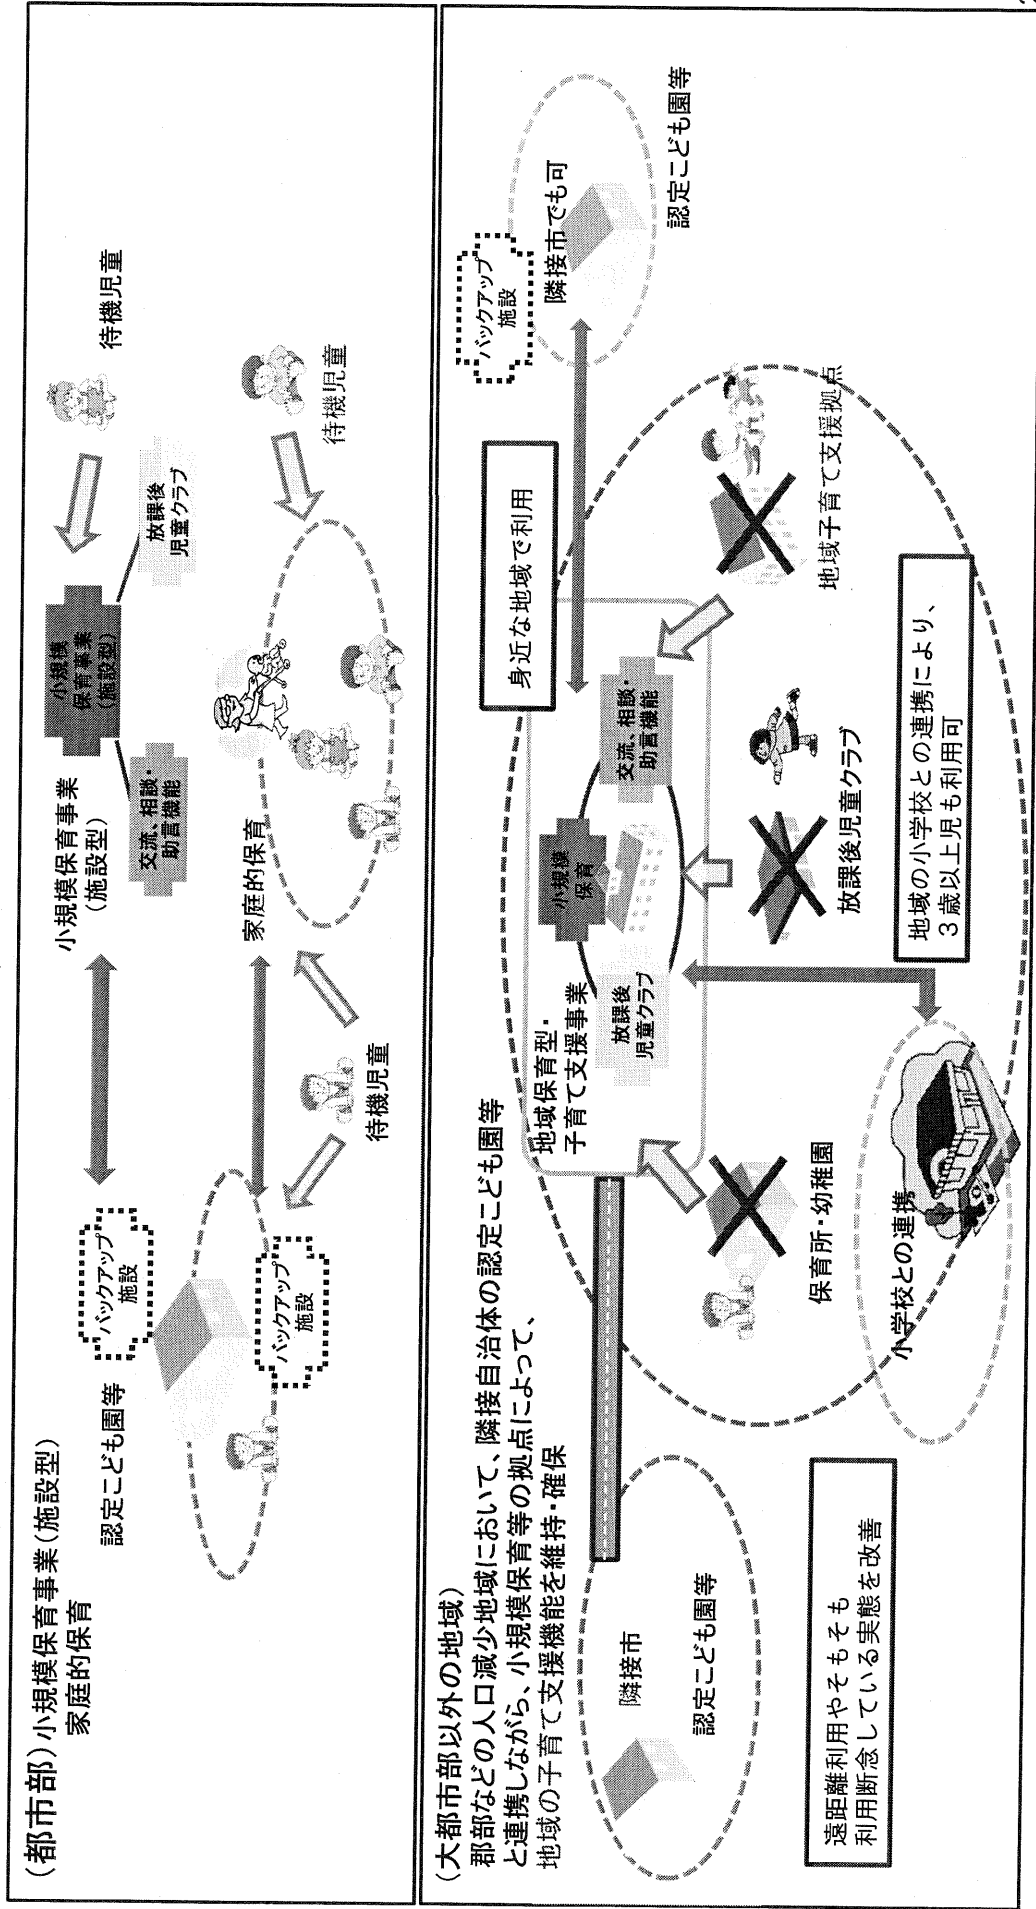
（都市部）小規模保育事業（施設型）
家庭的保育

認定こども園等

バックアップ施設

バックアップ施設

小規模保育事業（施設型）

交流、相談・助言機能

小規模保育事業（施設型）

放課後児童クラブ

待機児童

家庭的保育

待機児童

待機児童

（大都市部以外の地域）
郡部などの人口減少地域において、隣接自治体の認定こども園等と連携しながら、小規模保育等の拠点によって、地域の子育て支援機能を維持・確保

隣接市

認定こども園等

遠距離利用やそもそも利用断念している実態を改善

地域保育型・子育て支援事業

放課後児童クラブ

小規模保育

交流、相談・助言機能

保育所・幼稚園

小学校との連携

放課後児童クラブ

地域の小学校との連携により、3歳以上児も利用可

身近な地域で利用

地域子育て支援拠点

バックアップ施設

隣接市でも可

認定こども園等